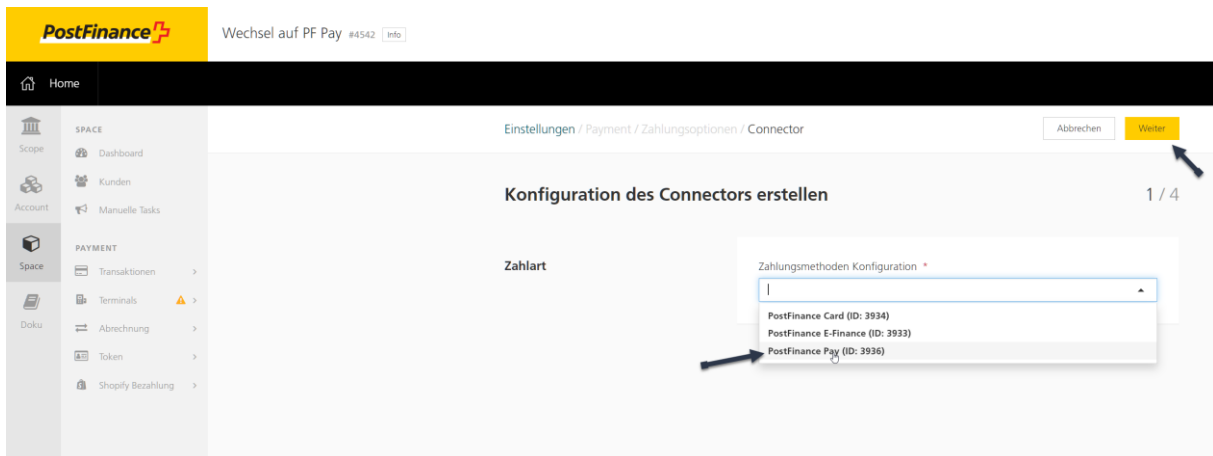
PostFinance

Wechsel auf PF Pay #4542 Info

Home

Scope

Account

Space

Doku

SPACE

Dashboard

Kunden

Manuelle Tasks

PAYMENT

Transaktionen

Terminals

Abrechnung

Token

Shopify Bezahlung

Einstellungen / Payment / Zahlungsoptionen / Connector

Abbrechen

Weiter

Konfiguration des Connectors erstellen

1 / 4

Zahlart

Zahlungsmethoden Konfiguration *

PostFinance Card (ID: 3934)

PostFinance E-Finance (ID: 3933)

PostFinance Pay (ID: 3936)